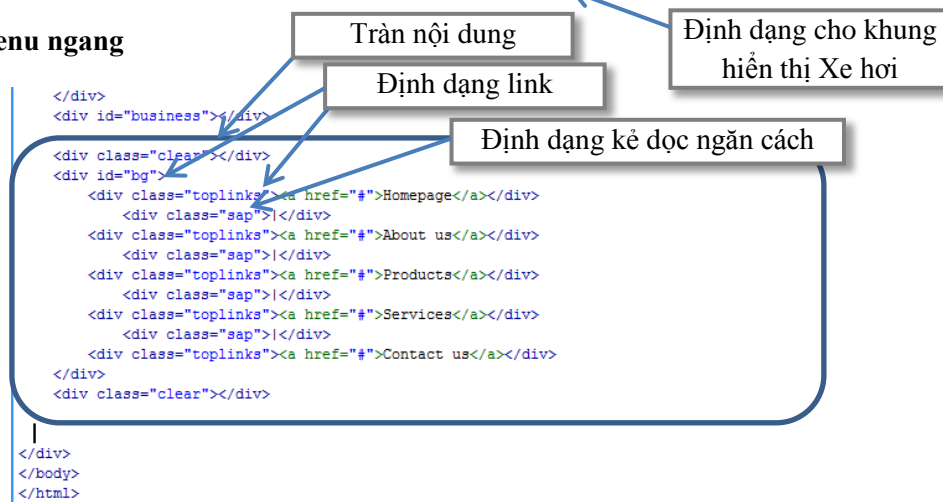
enu ngang

Tràn nội dung

Định dạng cho khung hiển thị Xe hơi

Định dạng link

Định dạng kẻ dọc ngăn cách

</div>
<div id="business"></div>

<div class="clear"></div>
<div id="bg">
<div class="toplinks"><a href="#">Homepage</a></div>
<div class="sap">|</div>
<div class="toplinks"><a href="#">About us</a></div>
<div class="sap">|</div>
<div class="toplinks"><a href="#">Products</a></div>
<div class="sap">|</div>
<div class="toplinks"><a href="#">Services</a></div>
<div class="sap">|</div>
<div class="toplinks"><a href="#">Contact us</a></div>
</div>
<div class="clear"></div>

</div>
</body>
</html>